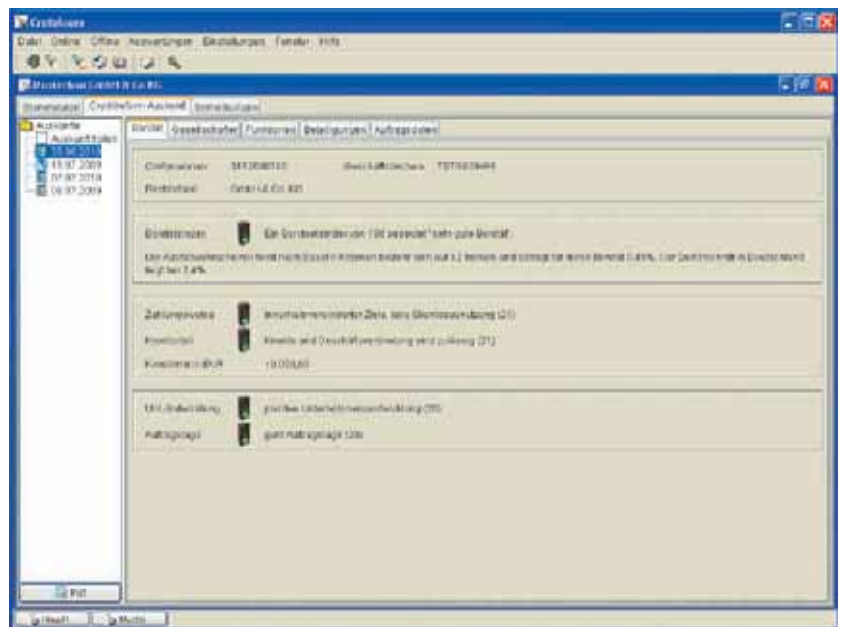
Creditsafe

Datei Online Offline Auswertungen Einstellungen Fenster Hilfe

Musterfirma GmbH & Co KG

Stammdaten Creditreform-Auskunft Bemerkungen

Auskünfte
Auskunft holen
15.08.2010
15.07.2009
07.07.2010
06.07.2009

Bonität Gesellschafter Funktionen Beteiligungen Auftragsdaten

Crefonummer: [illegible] Geschäftszeichen: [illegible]

Rechtsform: GmbH & Co. KG

Bonitätsindex: Ein Bonitätsindex von 196 bedeutet "sehr gute Bonität".

Die Ausfallwahrscheinlichkeit nach Basel II Kriterien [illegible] 0,49%. Der Durchschnitt in Deutschland liegt bei 2,4%.

Zahlungsweise: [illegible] (21)

Krediturteil: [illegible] (21)

Kreditrahmen in EUR: 10.000,00

Unt.-Entwicklung: positive Unternehmensentwicklung (20)

Auftragslage: gute Auftragslage (20)

Pdf

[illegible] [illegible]